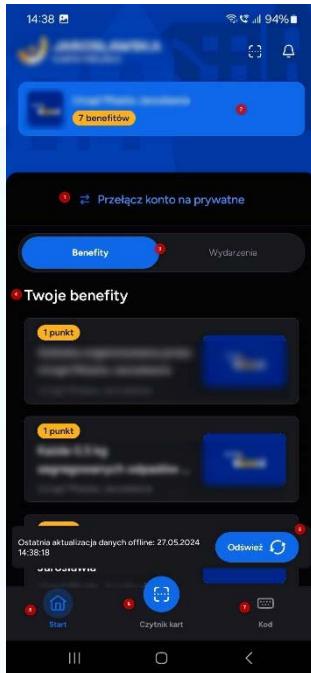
14:38 94%

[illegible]

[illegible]
7 benefitów

Przełącz konto na prywatne

Benefity
Wydarzenia

Twoje benefity

1 punkt
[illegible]

1 punkt
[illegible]

Ostatnia aktualizacja danych offline: 27.05.2024 14:38:18
Odśwież

Start
Czytnik kart
Kod